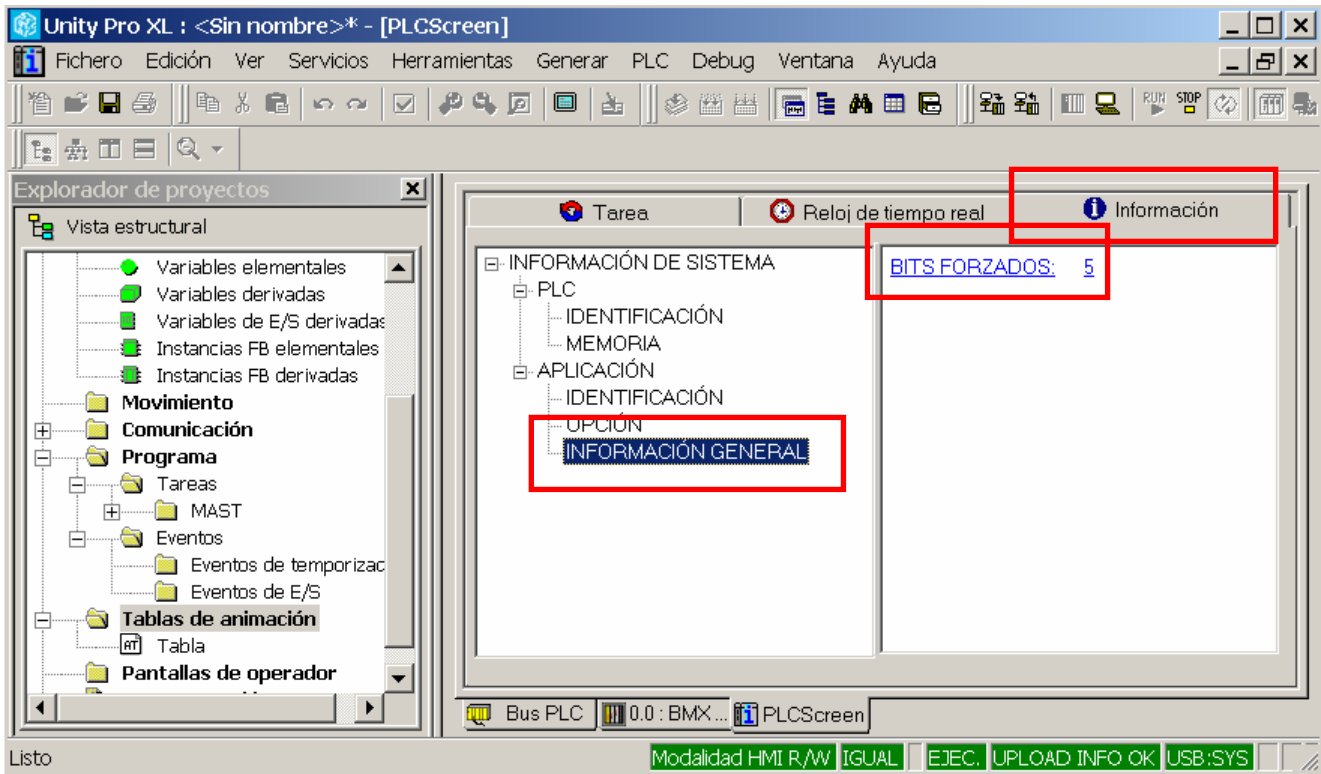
Unity Pro XL : <Sin nombre>* - [PLCScreen]

Fichero Edición Ver Servicios Herramientas Generar PLC Debug Ventana Ayuda

Explorador de proyectos

Vista estructural

Variables elementales
Variables derivadas
Variables de E/S derivadas
Instancias FB elementales
Instancias FB derivadas
Movimiento
Comunicación
Programa
Tareas
MAST
Eventos
Eventos de temporizac
Eventos de E/S
Tablas de animación
Tabla
Pantallas de operador

Tarea
Reloj de tiempo real
Información

INFORMACIÓN DE SISTEMA
PLC
IDENTIFICACIÓN
MEMORIA
APLICACIÓN
IDENTIFICACIÓN
OPCIÓN
INFORMACIÓN GENERAL

BITS FORZADOS: 5

Bus PLC
0.0 : BMX ...
PLCScreen

Listo
Modalidad HMI R/W
IGUAL
EJEC.
UPLOAD INFO OK
USB:SYS